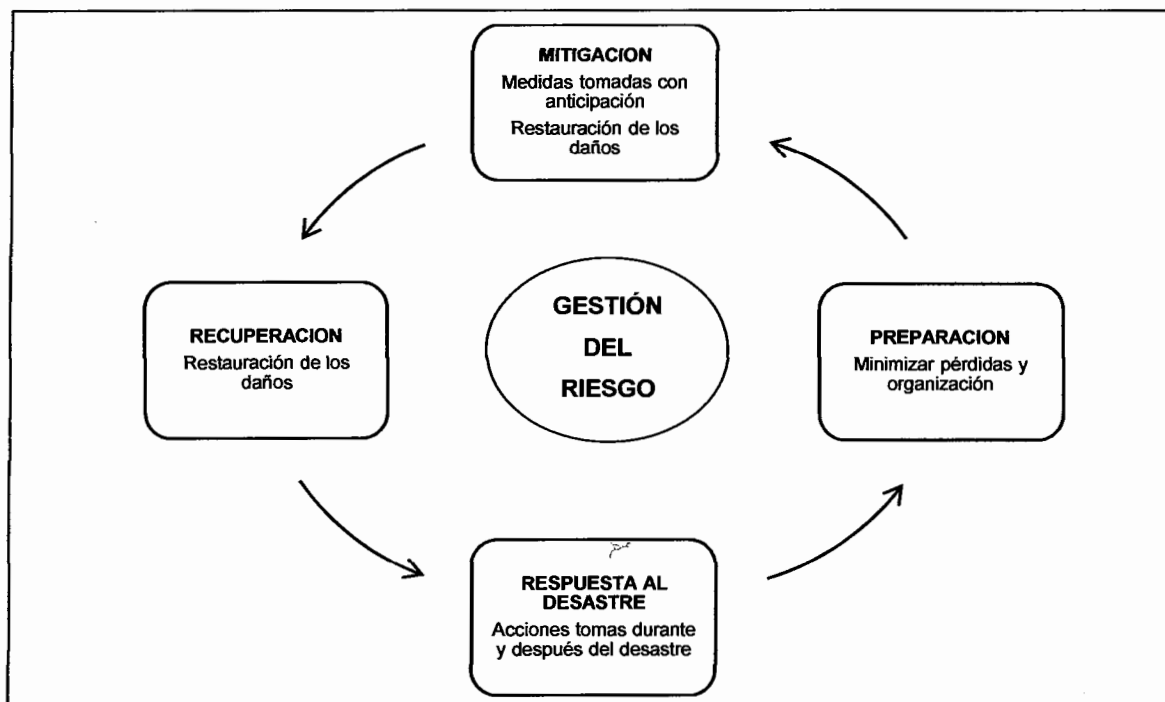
MITIGACION
Medidas tomadas con anticipación
Restauración de los daños

RECUPERACION
Restauración de los daños

GESTIÓN DEL RIESGO

PREPARACION
Minimizar pérdidas y organización

RESPUESTA AL DESASTRE
Acciones tomas durante y después del desastre